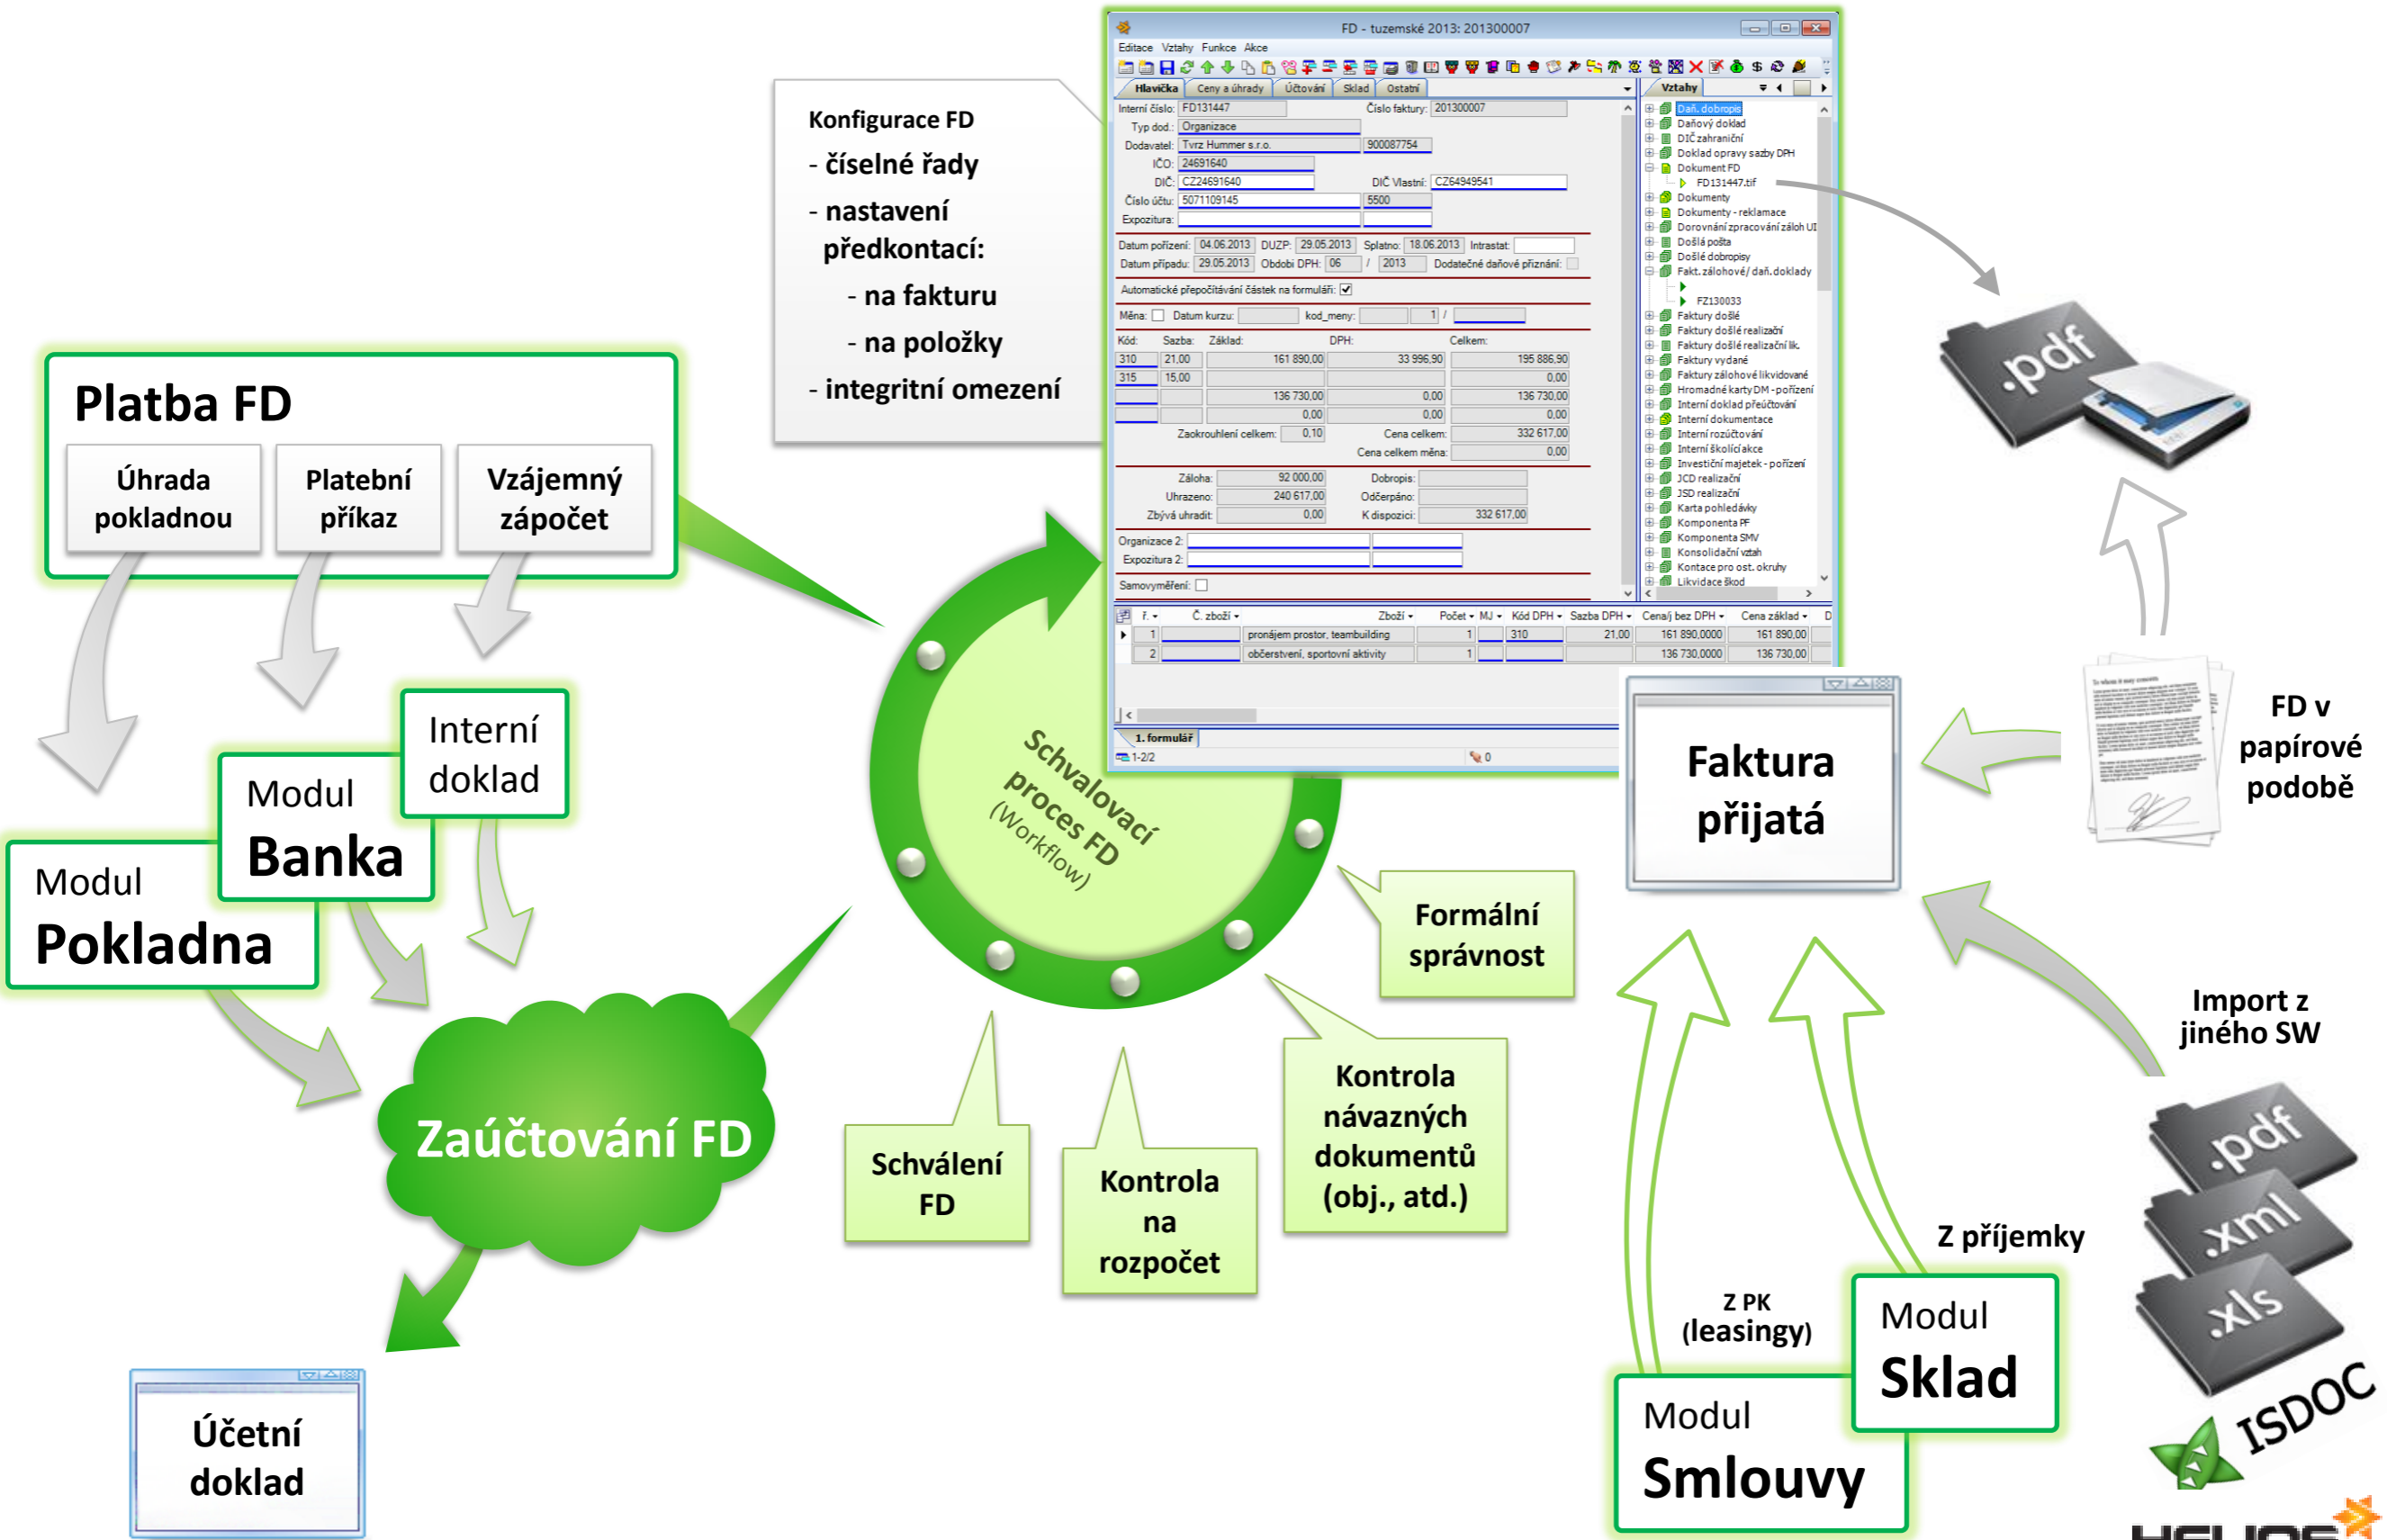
Konfigurace FD
- číselné řady
- nastavení předkontací:
- na fakturu
- na položky
- integritní omezení

Platba FD
Úhrada pokladnou
Platební příkaz
Vzájemný zápočet

Interní doklad
Modul Banka
Modul Pokladna

Zaúčtování FD

Účetní doklad

FD - tuzemské 2013: 201300007
Editace Vztahy Funkce Akce
Hlavička Ceny a úhrady Účtování Sklad Ostatní
Interní číslo: FD131447 Číslo faktury: 201300007
Typ dod.: Organizace
Dodavatel: Tvrz Hummer s.r.o. 900087754
IČO: 24691640
DIČ: CZ24691640 DIČ Vlastní: CZ64949541
Číslo účtu: 5071109145 5500
Expozitura:
Datum pořízení: 04.06.2013 DUZP: 29.05.2013 Splatno: 18.06.2013 Intrastat:
Datum případu: 29.05.2013 Období DPH: 06 / 2013 Dodatečné daňové přiznání:
Automatické přepočítávání částek na formuláři:
Měna: Datum kurzu: kod_meny: 1 /
Kód: Sazba: Základ: DPH: Celkem:
310 21,00 161 890,00 33 996,90 195 886,90
315 15,00 0,00
136 730,00 0,00 136 730,00
0,00 0,00 0,00
Zaokrouhlení celkem: 0,10 Cena celkem: 332 617,00
Cena celkem měna: 0,00
Záloha: 92 000,00 Dobropis:
Uhrazeno: 240 617,00 Odčerpáno:
Zbývá uhradit: 0,00 K dispozici: 332 617,00
Organizace 2:
Expozitura 2:
Samovyměření:
ř. Č. zboží Zboží Počet MJ Kód DPH Sazba DPH Cena bez DPH Cena základ D
1 pronájem prostor, teambuilding 1 310 21,00 161 890,0000 161 890,00
2 občerstvení, sportovní aktivity 1 136 730,0000 136 730,00
1. formulář
1-2/2 0
Vztahy
Daň. dobropis
Daňový doklad
DIČ zahraniční
Doklad opravy sazby DPH
Dokument FD
FD131447.tif
Dokumenty
Dokumenty - reklamace
Dorovnání zpracování záloh UI
Došlá pošta
Došlé dobropisy
Fakt. zálohové/ daň. doklady
FZ130033
Faktury došlé
Faktury došlé realizační
Faktury došlé realizační lik.
Faktury vydané
Faktury zálohové likvidované
Hromadné karty DM - pořízení
Interní doklad přeúčtování
Interní dokumentace
Interní rozúčtování
Interní školící akce
Investiční majetek - pořízení
JCD realizační
JSD realizační
Karta pohledávky
Komponenta PF
Komponenta SMV
Konsolidační vztah
Kontace pro ost. okruhy
Likvidace škod

Schvalovací proces FD (Workflow)

Formální správnost
Schválení FD
Kontrola na rozpočet
Kontrola návazných dokumentů (obj., atd.)

.pdf
Faktura přijatá
FD v papírové podobě
Import z jiného SW
.pdf
.xml
.xls
ISDOC
Z příjemky
Z PK (leasingy)
Modul Sklad
Modul Smlouvy
HELIOS